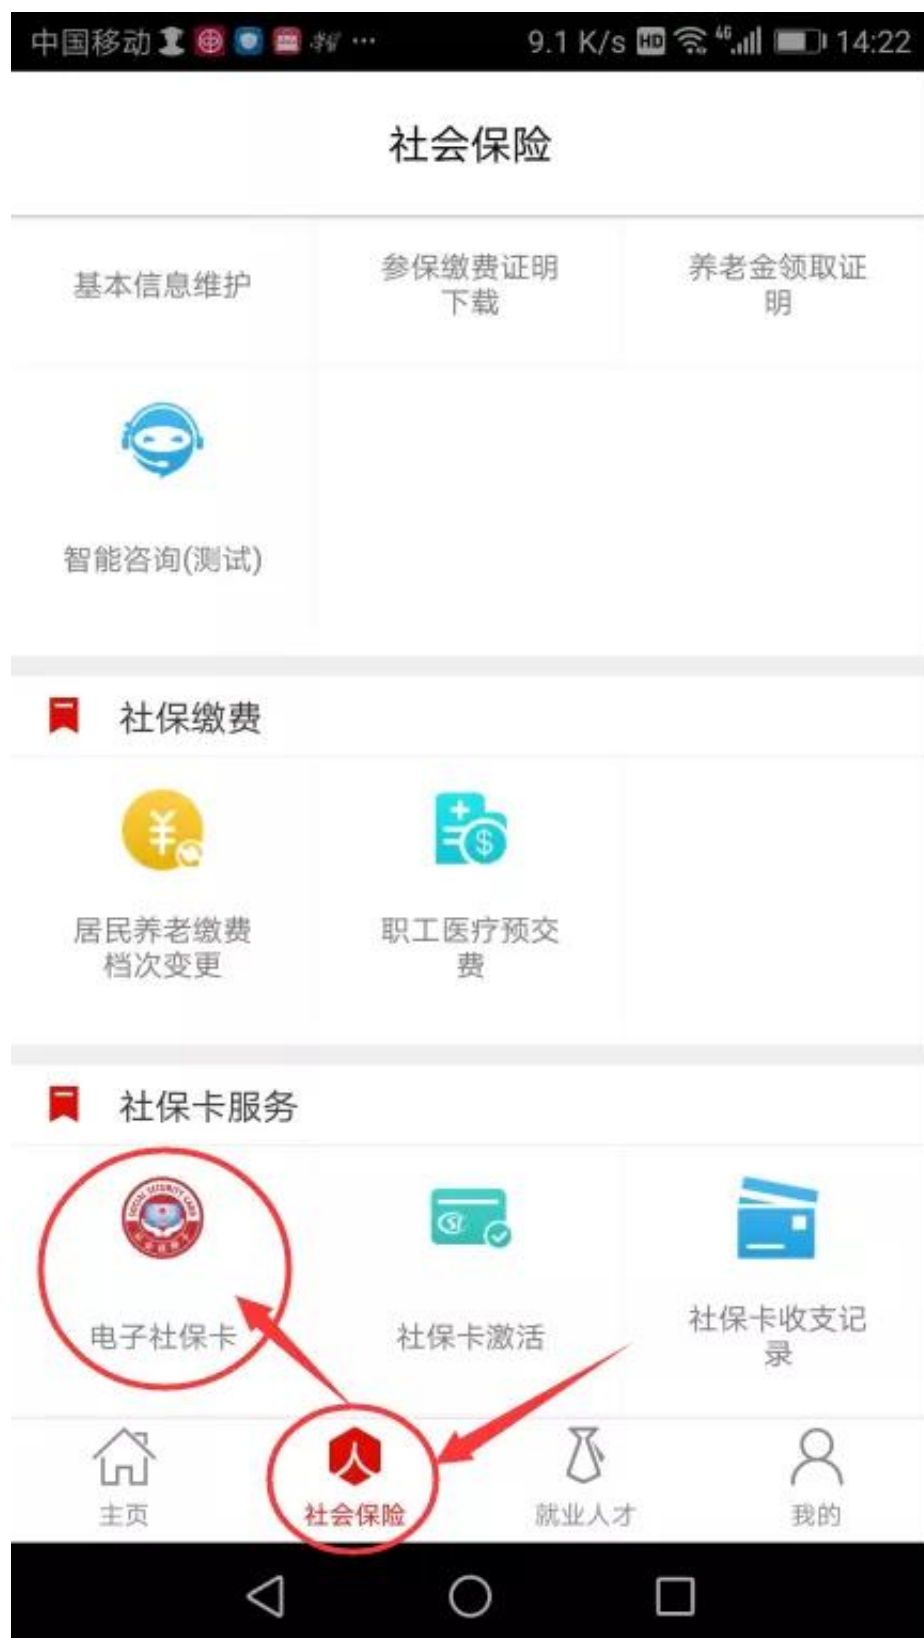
中国移动 9.1 K/s 14:22

社会保险

基本信息维护

参保缴费证明下载

养老金领取证明

智能咨询(测试)

社保缴费

居民养老缴费档次变更

职工医疗预交费

社保卡服务

电子社保卡

社保卡激活

社保卡收支记录

主页

社会保险

就业人才

我的